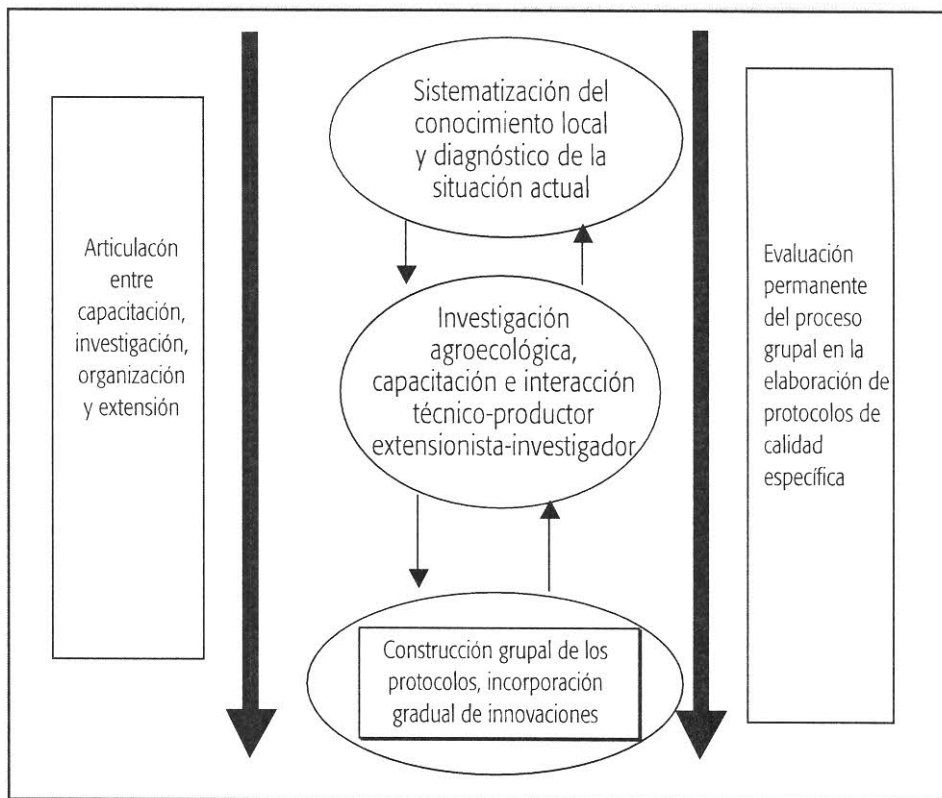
Sistematización del conocimiento local y diagnóstico de la situación actual

Articulacón entre capacitación, investigación, organización y extensión

Investigación agroecológica, capacitación e interacción técnico-productor extensionista-investigador

Evaluación permanente del proceso grupal en la elaboración de protocolos de calidad específica

Construcción grupal de los protocolos, incorporación gradual de innovaciones